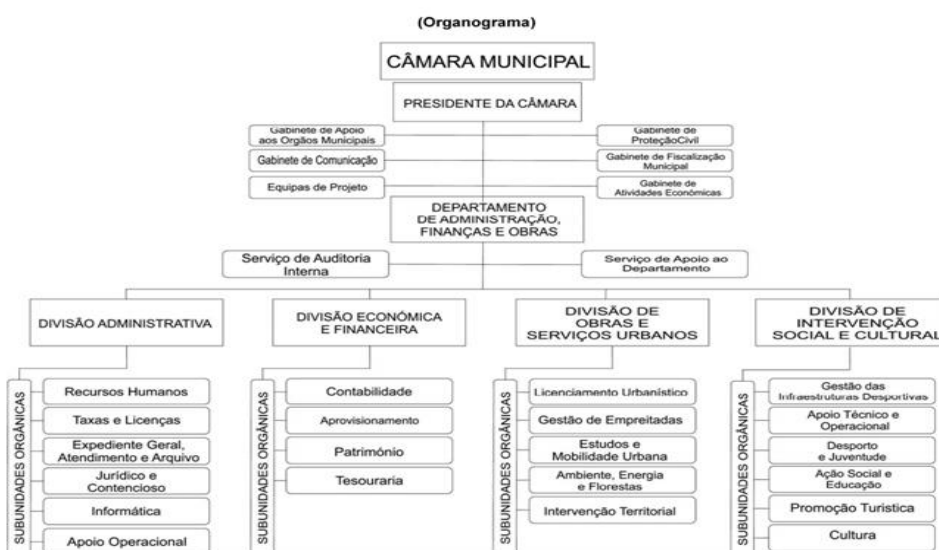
(Organograma)

CÂMARA MUNICIPAL

PRESIDENTE DA CÂMARA

Gabinete de Apoio aos Orgãos Municipais

Gabinete de Comunicação

Equipas de Projeto

Gabinete de ProteçãoCivil

Gabinete de Fiscalização Municipal

Gabinete de Atividades Económicas

DEPARTAMENTO DE ADMINISTRAÇÃO, FINANÇAS E OBRAS

Serviço de Auditoria Interna

Serviço de Apoio ao Departamento

DIVISÃO ADMINISTRATIVA

SUBUNIDADES ORGÂNICAS

Recursos Humanos

Taxas e Licenças

Expediente Geral, Atendimento e Arquivo

Jurídico e Contencioso

Informática

Apoio Operacional

DIVISÃO ECONÓMICA E FINANCEIRA

SUBUNIDADES ORGÂNICAS

Contabilidade

Aprovisionamento

Património

Tesouraria

DIVISÃO DE OBRAS E SERVIÇOS URBANOS

SUBUNIDADES ORGÂNICAS

Licenciamento Urbanístico

Gestão de Empreitadas

Estudos e Mobilidade Urbana

Ambiente, Energia e Florestas

Intervenção Territorial

DIVISÃO DE INTERVENÇÃO SOCIAL E CULTURAL

SUBUNIDADES ORGÂNICAS

Gestão das Infraestruturas Desportivas

Apoio Técnico e Operacional

Desporto e Juventude

Ação Social e Educação

Promoção Turística

Cultura